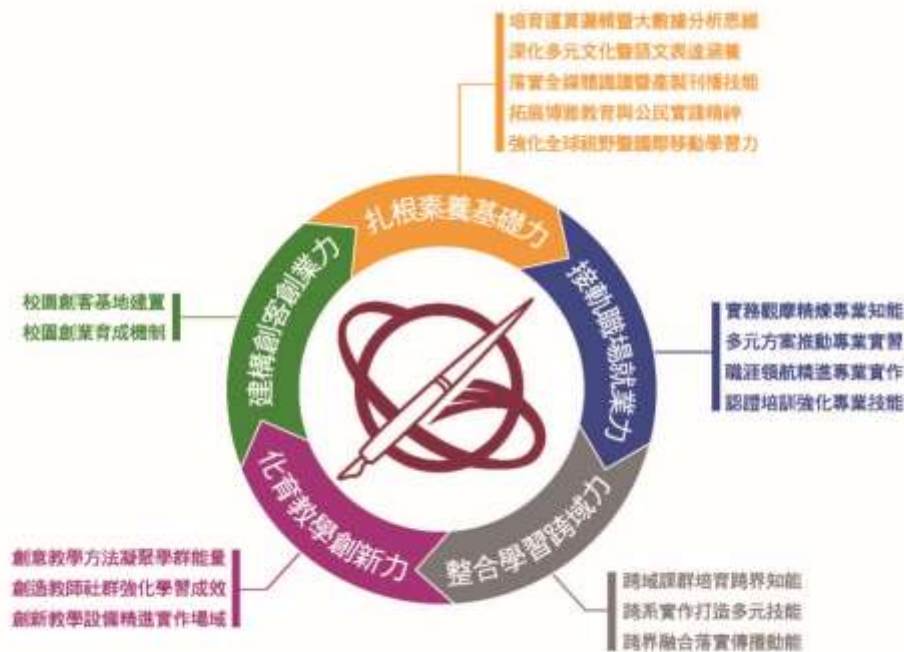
培育運算邏輯暨大數據分析思維
深化多元文化暨語文表達涵養
落實全媒體識讀暨產製刊播技能
拓展博雅教育與公民實踐精神
強化全球視野暨國際移動學習力

扎根素養基礎力

校園創客基地建置
校園創業育成機制

建構創客創業力

接軌職場就業力

實務觀摩精煉專業知能
多元方案推動專業實習
職涯領航精進專業實作
認證培訓強化專業技能

化育教學創新力

創意教學方法凝聚學群能量
創造教師社群強化學習成效
創新教學設備精進實作場域

整合學習跨域力

跨域課群培育跨界知能
跨系實作打造多元技能
跨界融合落實傳播動能